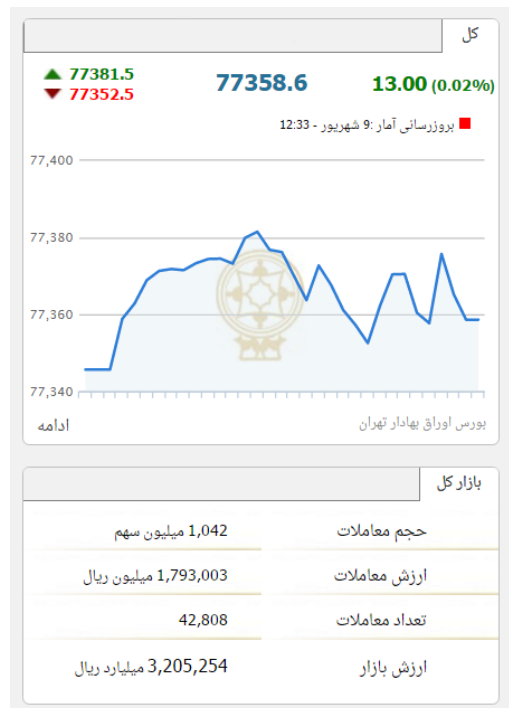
کل

77381.5
77352.5
77358.6
13.00 (0.02%)

بروزرسانی آمار :9 شهریور - 12:33

77,400
77,380
77,360
77,340

ادامه
بورس اوراق بهادار تهران

بازار کل

| حجم معاملات | 1,042 میلیون سهم |
|---|---|
| ارزش معاملات | 1,793,003 میلیون ریال |
| تعداد معاملات | 42,808 |
| ارزش بازار | 3,205,254 میلیارد ریال |